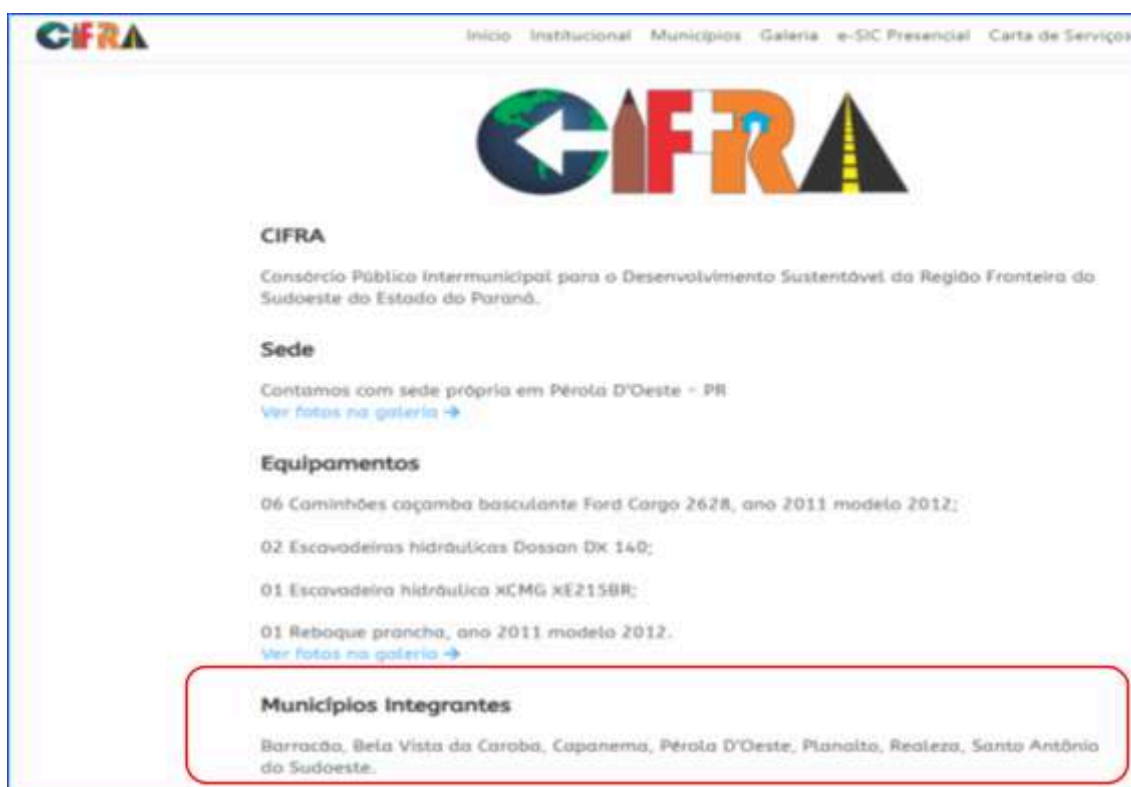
CIFRA

Início Institucional Municípios Galeria e-SIC Presencial Carta de Serviços

CIFRA

CIFRA

Consórcio Público Intermunicipal para o Desenvolvimento Sustentável da Região Fronteira do Sudoeste do Estado do Paraná.

Sede

Contamos com sede própria em Pérola D'Oeste - PR
Ver fotos na galeria →

Equipamentos

06 Caminhões caçamba basculante Ford Cargo 2628, ano 2011 modelo 2012;

02 Escavadeiras hidráulicas Dossan DX 140;

01 Escavadeira hidráulica XCMG XE215BR;

01 Reboque prancha, ano 2011 modelo 2012.
Ver fotos na galeria →

Municípios Integrantes

Barracão, Bela Vista da Caroba, Capanema, Pérola D'Oeste, Planalto, Realeza, Santo Antônio do Sudoeste.